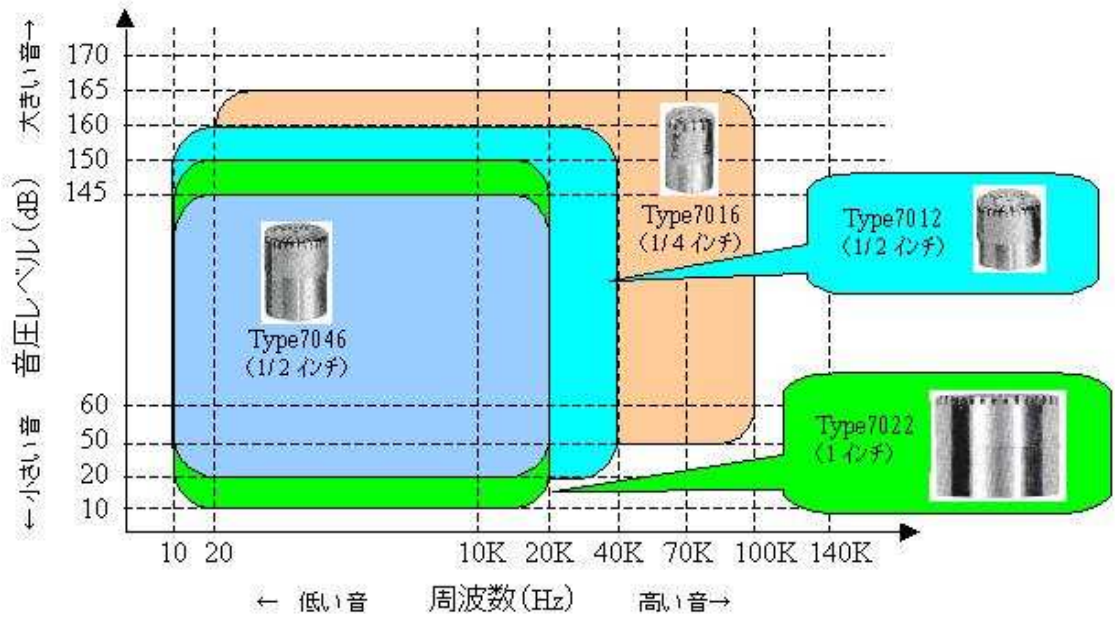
大きい音→
170
165
160
150
145
60
50
20
10
←小さい音
音圧レベル(dB)

Type7016
(1/4 インチ)

Type7012
(1/2 インチ)

Type7046
(1/2 インチ)

Type7022
(1 インチ)

10 20 10K 20K 40K 70K 100K 140K

← 低い音 周波数(Hz) 高い音→